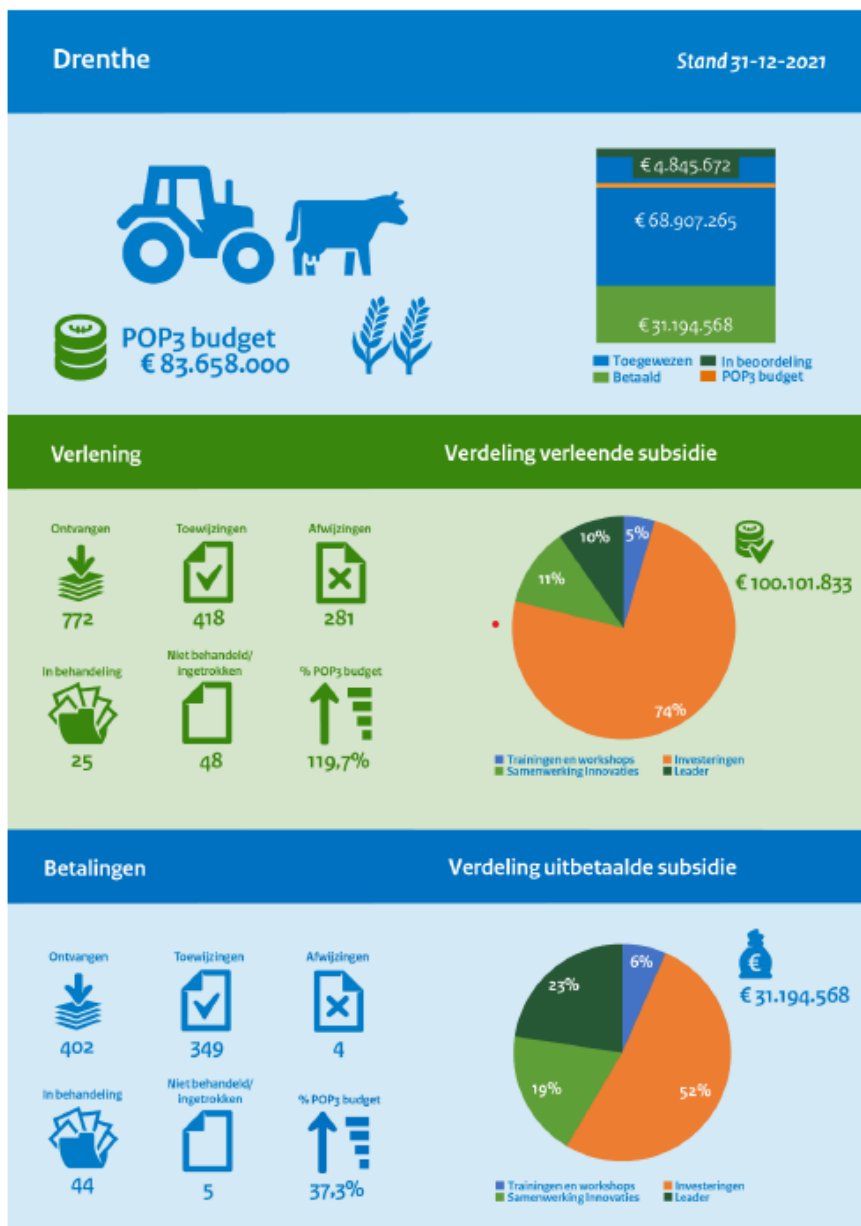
Drenthe

Stand 31-12-2021

€ 4.845.672

€ 68.907.265

€ 31.194.568

Toegewezen
In beoordeling
Betaald
POP3 budget

POP3 budget
€ 83.658.000

Verlening

Verdeling verleende subsidie

Ontvangen
772

Toewijzingen
418

Afwijzingen
281

In behandeling
25

Niet behandeld/ ingetrokken
48

% POP3 budget
119,7%

10%
5%
11%
74%

€ 100.101.833

Trainingen en workshops
Investeringen
Samenwerking Innovaties
Leader

Betalingen

Verdeling uitbetaalde subsidie

Ontvangen
402

Toewijzingen
349

Afwijzingen
4

In behandeling
44

Niet behandeld/ ingetrokken
5

% POP3 budget
37,3%

6%
23%
19%
52%

€ 31.194.568

Trainingen en workshops
Investeringen
Samenwerking Innovaties
Leader